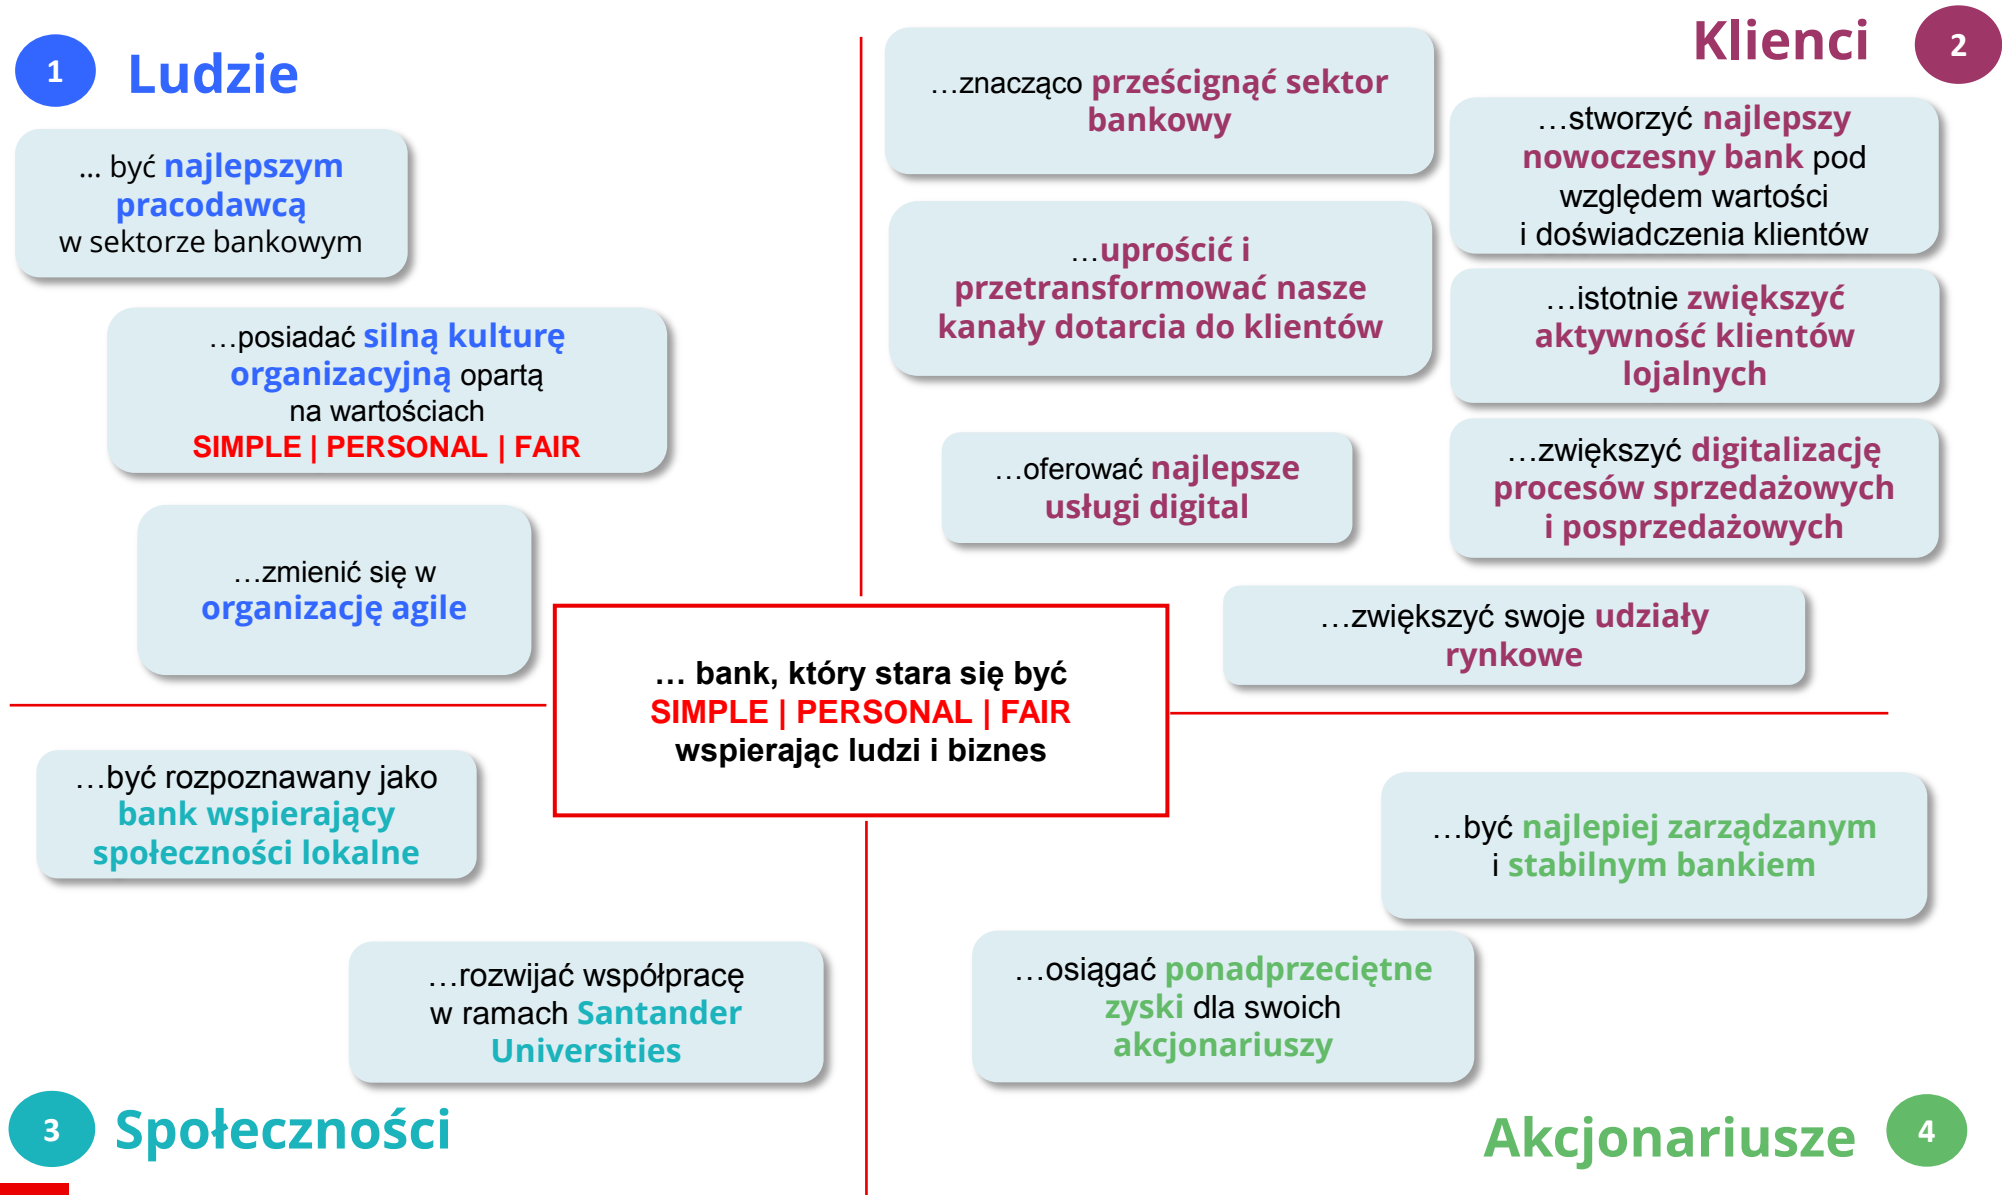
1 Ludzie

... być najlepszym pracodawcą w sektorze bankowym

…posiadać silną kulturę organizacyjną opartą na wartościach SIMPLE | PERSONAL | FAIR

…zmienić się w organizację agile

Klienci 2

…znacząco prześcignąć sektor bankowy

…stworzyć najlepszy nowoczesny bank pod względem wartości i doświadczenia klientów

…uprościć i przetransformować nasze kanały dotarcia do klientów

…istotnie zwiększyć aktywność klientów lojalnych

…oferować najlepsze usługi digital

…zwiększyć digitalizację procesów sprzedażowych i posprzedażowych

…zwiększyć swoje udziały rynkowe

… bank, który stara się być SIMPLE | PERSONAL | FAIR wspierając ludzi i biznes

…być rozpoznawany jako bank wspierający społeczności lokalne

…rozwijać współpracę w ramach Santander Universities

3 Społeczności

…być najlepiej zarządzanym i stabilnym bankiem

…osiągać ponadprzeciętne zyski dla swoich akcjonariuszy

Akcjonariusze 4